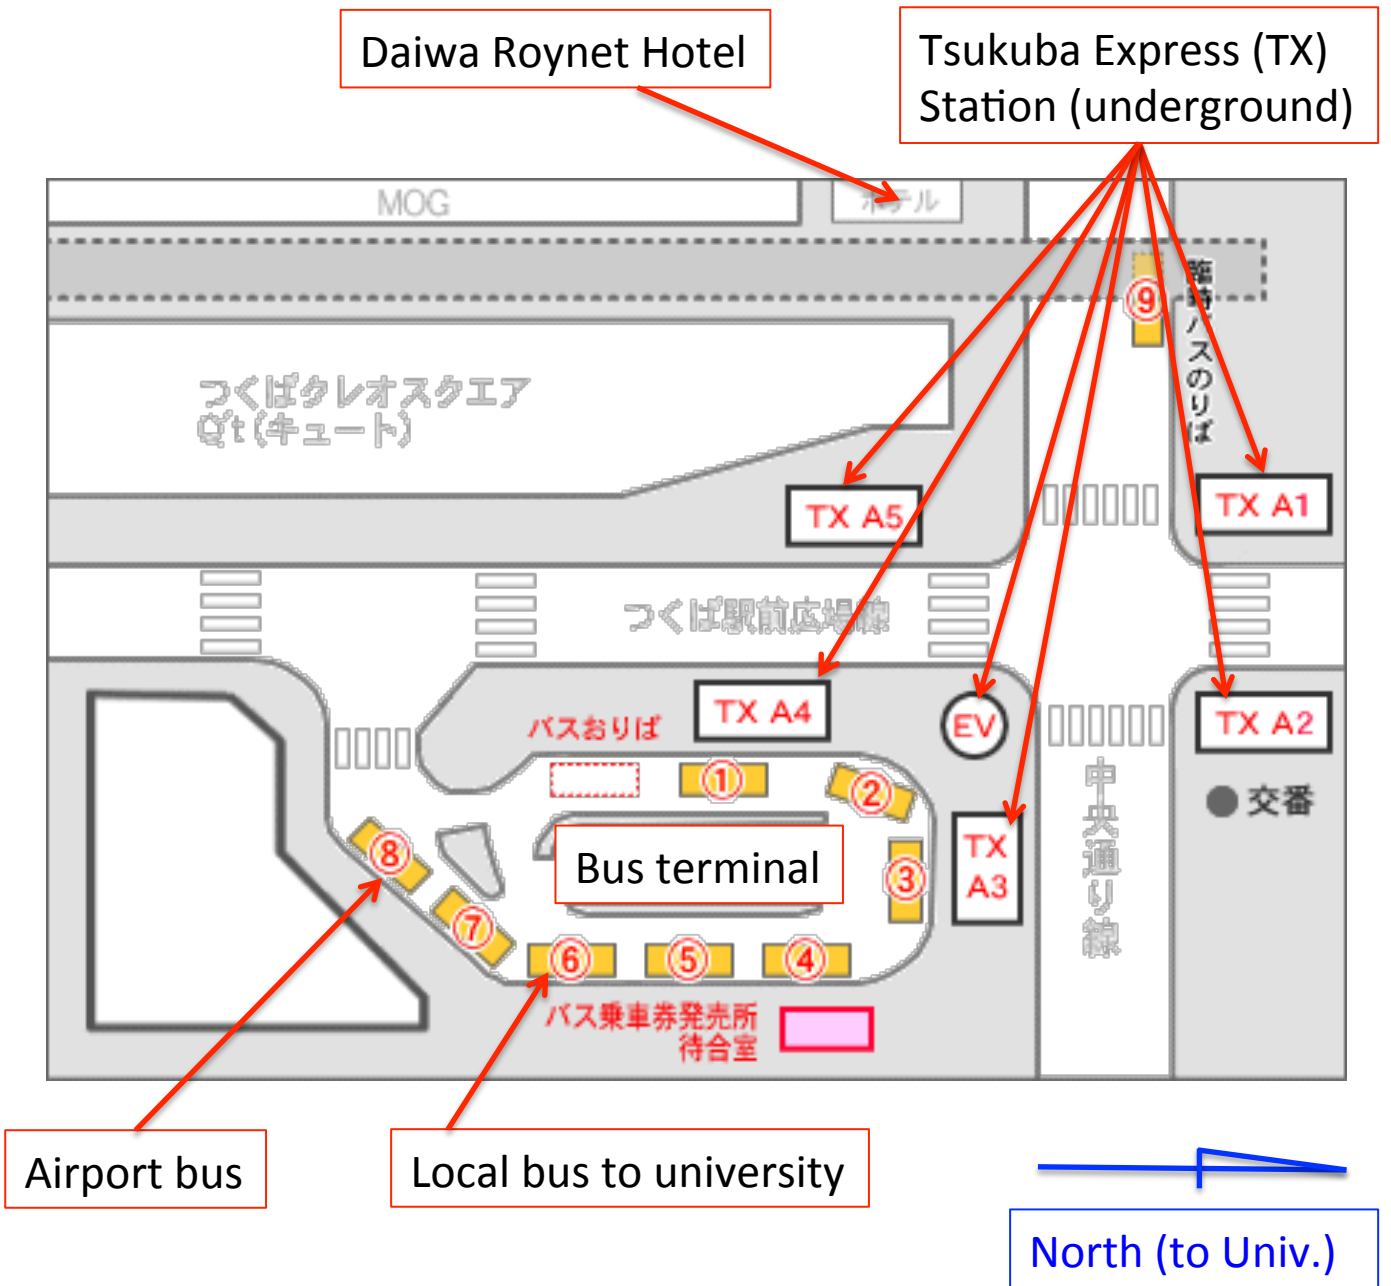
Daiwa Roynet Hotel

Tsukuba Express (TX) Station (underground)

MOG

ホテル

臨時バスのりば

つくばクレオスクエア
Q't (キュート)

TX A5

TX A1

つくば駅前広場線

バスおりば

TX A4

EV

TX A2

● 交番

①

②

③

TX A3

中央通り線

⑧

⑦

⑥

⑤

④

⑨

Bus terminal

バス乗車券発売所
待合室

Airport bus

Local bus to university

North (to Univ.)